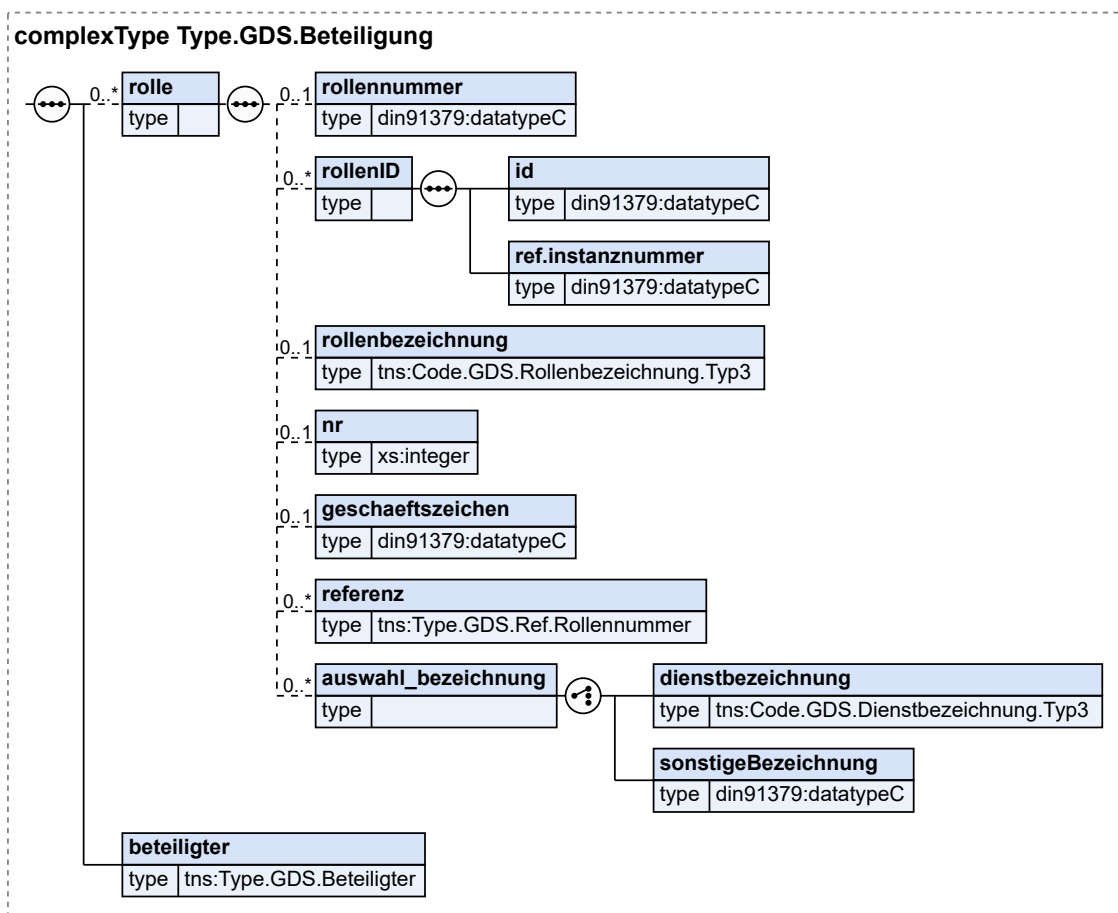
complexType Type.GDS.Beteiligung

0..*
rolle
type

0..1
rollennummer
type din91379:datatypeC

0..*
rollenID
type

id
type din91379:datatypeC

ref.instanznummer
type din91379:datatypeC

0..1
rollenbezeichnung
type tns:Code.GDS.Rollenbezeichnung.Typ3

0..1
nr
type xs:integer

0..1
geschaeftszeichen
type din91379:datatypeC

0..*
referenz
type tns:Type.GDS.Ref.Rollennummer

0..*
auswahl_bezeichnung
type

dienstbezeichnung
type tns:Code.GDS.Dienstbezeichnung.Typ3

sonstigeBezeichnung
type din91379:datatypeC

beteiligter
type tns:Type.GDS.Beteiligter